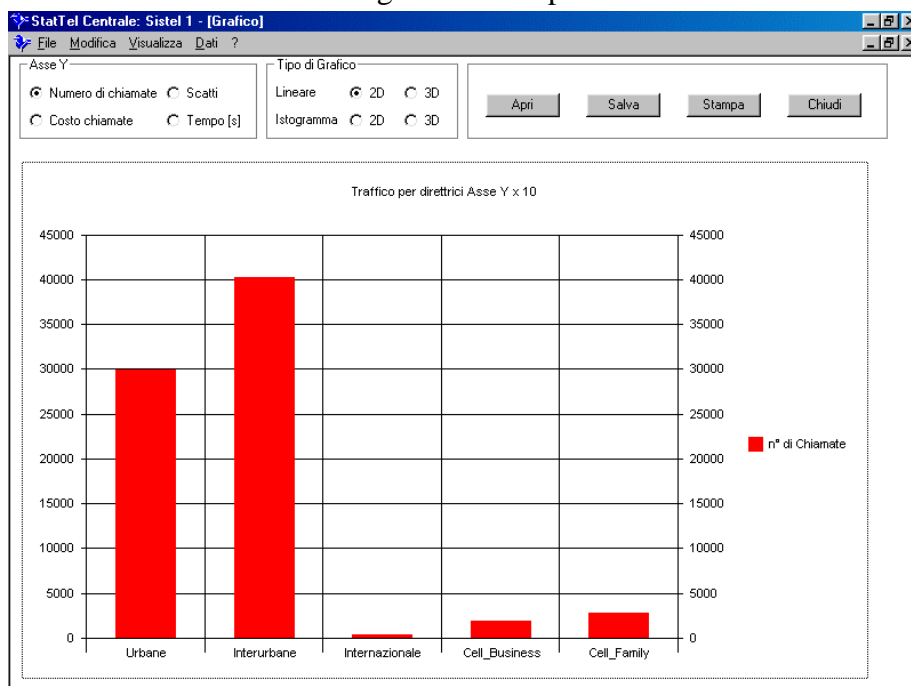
StatTel Centrale: Sistel 1 - [Grafico]

File Modifica Visualizza Dati ?

Asse Y
Numero di chiamate
Scatti
Costo chiamate
Tempo [s]

Tipo di Grafico
Lineare 2D 3D
Istogramma 2D 3D

Apri
Salva
Stampa
Chiudi

Traffico per direttrici Asse Y x 10

45000
40000
35000
30000
25000
20000
15000
10000
5000
0

45000
40000
35000
30000
25000
20000
15000
10000
5000
0

n° di Chiamate

Urbane
Interurbane
Internazionale
Cell_Business
Cell_Family